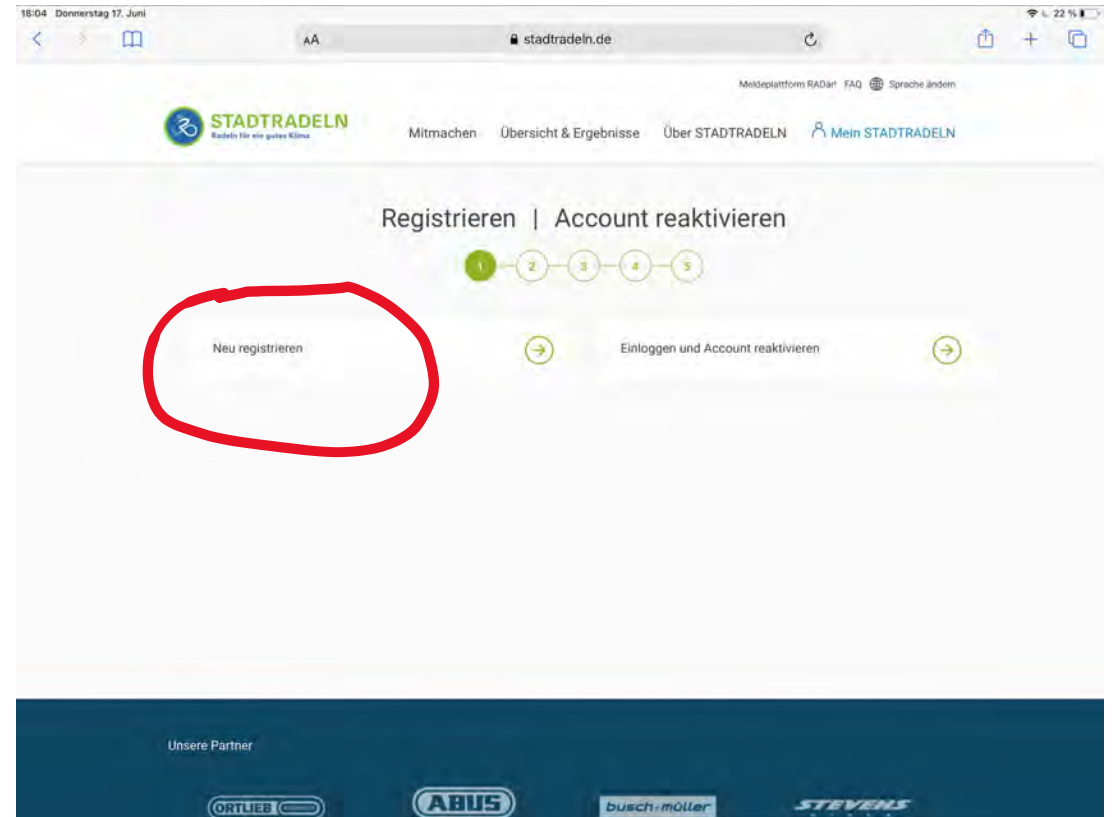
18:04 Donnerstag 17. Juni

22 %

AA

stadtradeln.de

Meldeplattform RADar! FAQ Sprache ändern

STADTRADELN
Radeln für ein gutes Klima

Mitmachen Übersicht & Ergebnisse Über STADTRADELN Mein STADTRADELN

Registrieren | Account reaktivieren

1 2 3 4 5

Neu registrieren

Einloggen und Account reaktivieren

Unsere Partner

ORTLIEB ABUS busch+müller STEVENS